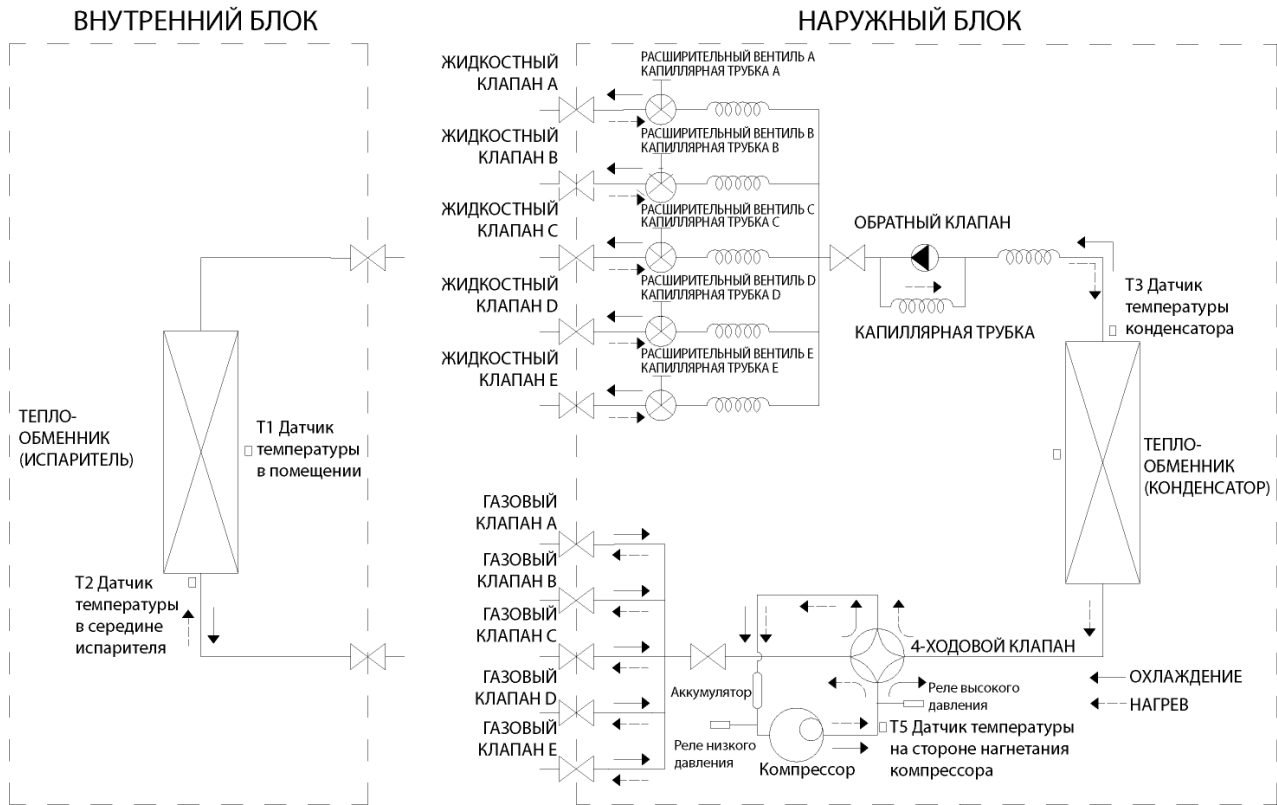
ВНУТРЕННИЙ БЛОК

НАРУЖНЫЙ БЛОК

ЖИДКОСТНЫЙ КЛАПАН A

РАСШИРИТЕЛЬНЫЙ ВЕНТИЛЬ A
КАПИЛЛЯРНАЯ ТРУБКА A

ЖИДКОСТНЫЙ КЛАПАН B

РАСШИРИТЕЛЬНЫЙ ВЕНТИЛЬ B
КАПИЛЛЯРНАЯ ТРУБКА B

ЖИДКОСТНЫЙ КЛАПАН C

РАСШИРИТЕЛЬНЫЙ ВЕНТИЛЬ C
КАПИЛЛЯРНАЯ ТРУБКА C

ОБРАТНЫЙ КЛАПАН

ЖИДКОСТНЫЙ КЛАПАН D

РАСШИРИТЕЛЬНЫЙ ВЕНТИЛЬ D
КАПИЛЛЯРНАЯ ТРУБКА D

T3 Датчик температуры конденсатора

КАПИЛЛЯРНАЯ ТРУБКА

ЖИДКОСТНЫЙ КЛАПАН E

РАСШИРИТЕЛЬНЫЙ ВЕНТИЛЬ E
КАПИЛЛЯРНАЯ ТРУБКА E

ТЕПЛО-ОБМЕННИК (ИСПАРИТЕЛЬ)

T1 Датчик температуры в помещении

ТЕПЛО-ОБМЕННИК (КОНДЕНСАТОР)

ГАЗОВЫЙ КЛАПАН A

ГАЗОВЫЙ КЛАПАН B

T2 Датчик температуры в середине испарителя

ГАЗОВЫЙ КЛАПАН C

4-ХОДОВОЙ КЛАПАН

ГАЗОВЫЙ КЛАПАН D

Аккумулятор

Реле высокого давления

ОХЛАЖДЕНИЕ

НАГРЕВ

ГАЗОВЫЙ КЛАПАН E

Реле низкого давления

T5 Датчик температуры на стороне нагнетания компрессора

Компрессор